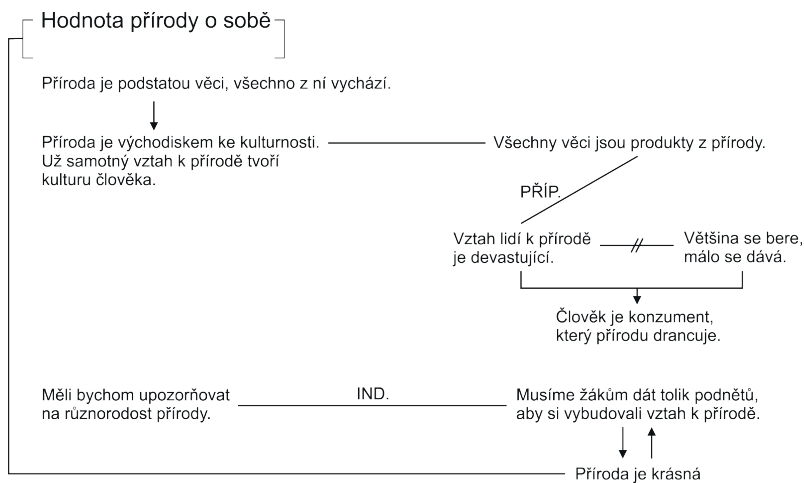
Hodnota přírody o sobě

Příroda je podstatou věci, všechno z ní vychází.

Příroda je východiskem ke kulturnosti. Už samotný vztah k přírodě tvoří kulturu člověka.

Všechny věci jsou produkty z přírody.

PŘÍP.

Vztah lidí k přírodě je devastující.

Většina se bere, málo se dává.

Člověk je konzument, který přírodu drancuje.

Měli bychom upozorňovat na různorodost přírody.

IND.

Musíme žákům dát tolik podnětů, aby si vybudovali vztah k přírodě.

Příroda je krásná